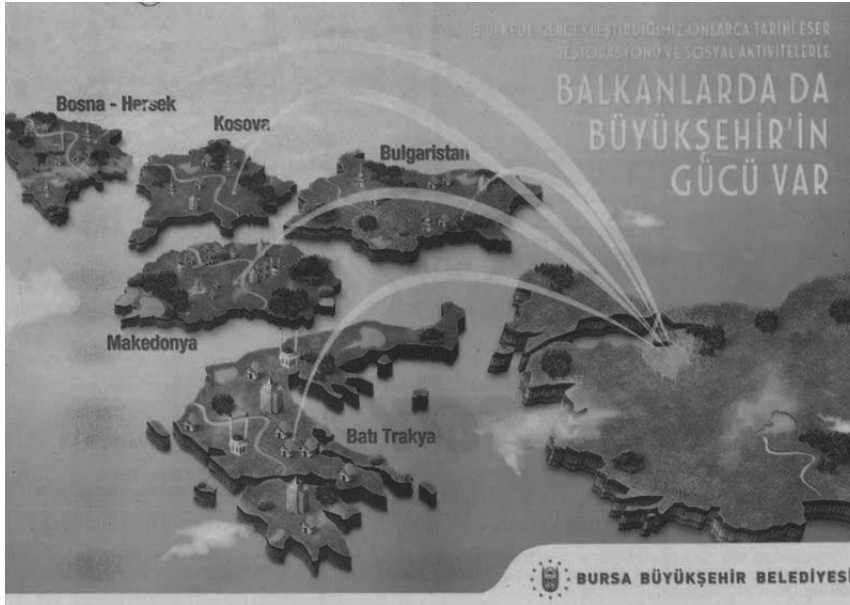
5 ÜLKEDE GERÇEKLEŞTİRDİĞİMİZ ONLARCA TARİHİ ESER RESTORASYONU VE SOSYAL AKTİVİTELERLE

BALKANLARDA DA BÜYÜKŞEHİR'İN GÜCÜ VAR

Bosna - Hersek

Kosova

Bulgaristan

Makedonya

Batı Trakya

BURSA BÜYÜKŞEHİR BELEDİYES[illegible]